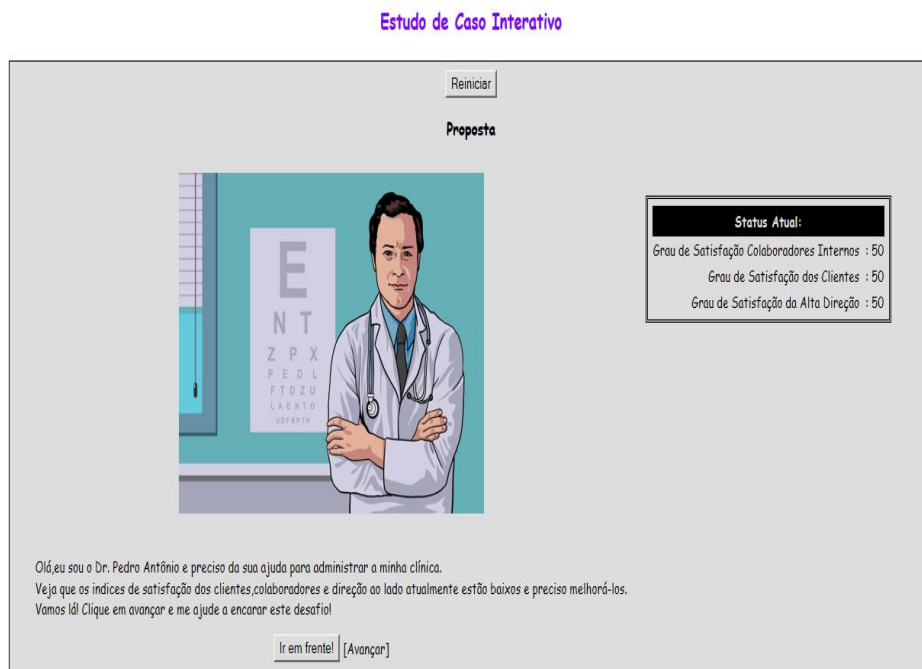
Estudo de Caso Interativo

Reiniciar

Proposta

E
N T
Z P X
P E D L
F T D Z U
L A E N T O
U D F N P T H

| Status Atual: | |
|---|---|
| Grau de Satisfação Colaboradores Internos | : 50 |
| Grau de Satisfação dos Clientes | : 50 |
| Grau de Satisfação da Alta Direção | : 50 |

Olá,eu sou o Dr. Pedro Antônio e preciso da sua ajuda para administrar a minha clínica.
Veja que os indices de satisfação dos clientes,colaboradores e direção ao lado atualmente estão baixos e preciso melhorá-los.
Vamos lá! Clique em avançar e me ajude a encarar este desafio!

Ir em frente! [Avançar]